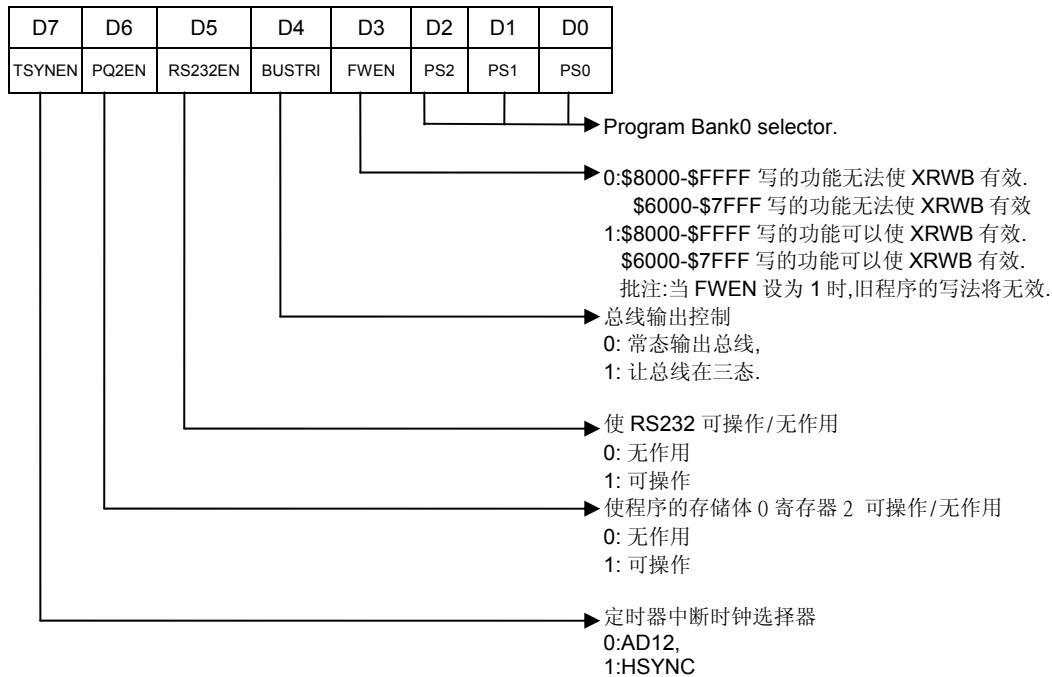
| D7 | D6 | D5 | D4 | D3 | D2 | D1 | D0 |
|---|---|---|---|---|---|---|---|
| TSYNEN | PQ2EN | RS232EN | BUSTRI | FWEN | PS2 | PS1 | PS0 |

Program Bank0 selector.

0:\$8000-\$FFFF 写的功能无法使 XRWB 有效.
\$6000-\$7FFF 写的功能无法使 XRWB 有效
1:\$8000-\$FFFF 写的功能可以使 XRWB 有效.
\$6000-\$7FFF 写的功能可以使 XRWB 有效.
批注:当 FWEN 设为 1 时,旧程序的写法将无效.

总线输出控制
0: 常态输出总线,
1: 让总线在三态.

使 RS232 可操作/无作用
0: 无作用
1: 可操作

使程序的存储体 0 寄存器 2 可操作/无作用
0: 无作用
1: 可操作

定时器中断时钟选择器
0:AD12,
1:HSYNC